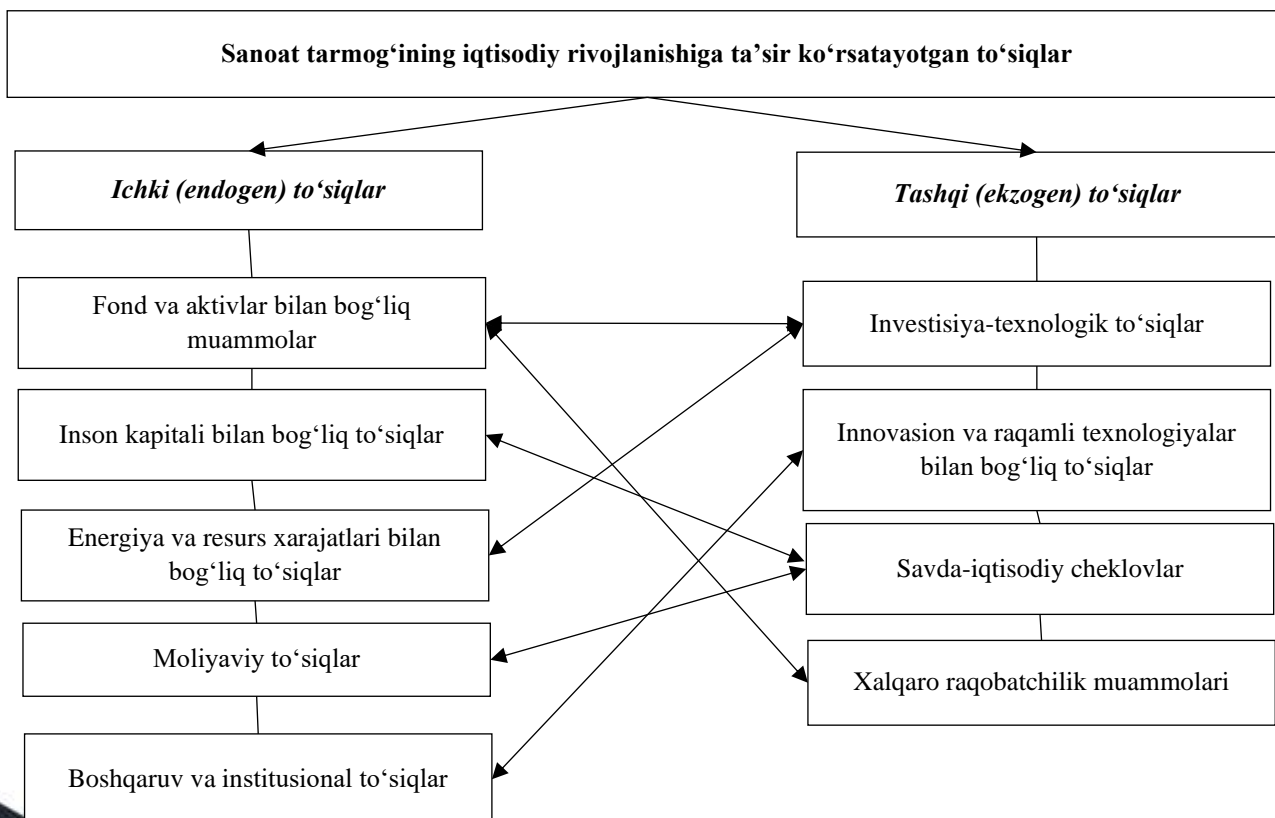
Sanoat tarmog‘ining iqtisodiy rivojlanishiga ta’sir ko‘rsatayotgan to‘siqlar

Ichki (endogen) to‘siqlar

Fond va aktivlar bilan bog‘liq muammolar

Inson kapitali bilan bog‘liq to‘siqlar

Energiya va resurs xarajatlari bilan bog‘liq to‘siqlar

Moliyaviy to‘siqlar

Boshqaruv va institusional to‘siqlar

Tashqi (ekzogen) to‘siqlar

Investisiya-texnologik to‘siqlar

Innovasion va raqamli texnologiyalar bilan bog‘liq to‘siqlar

Savda-iqtisodiy cheklovlar

Xalqaro raqobatchilik muammolari